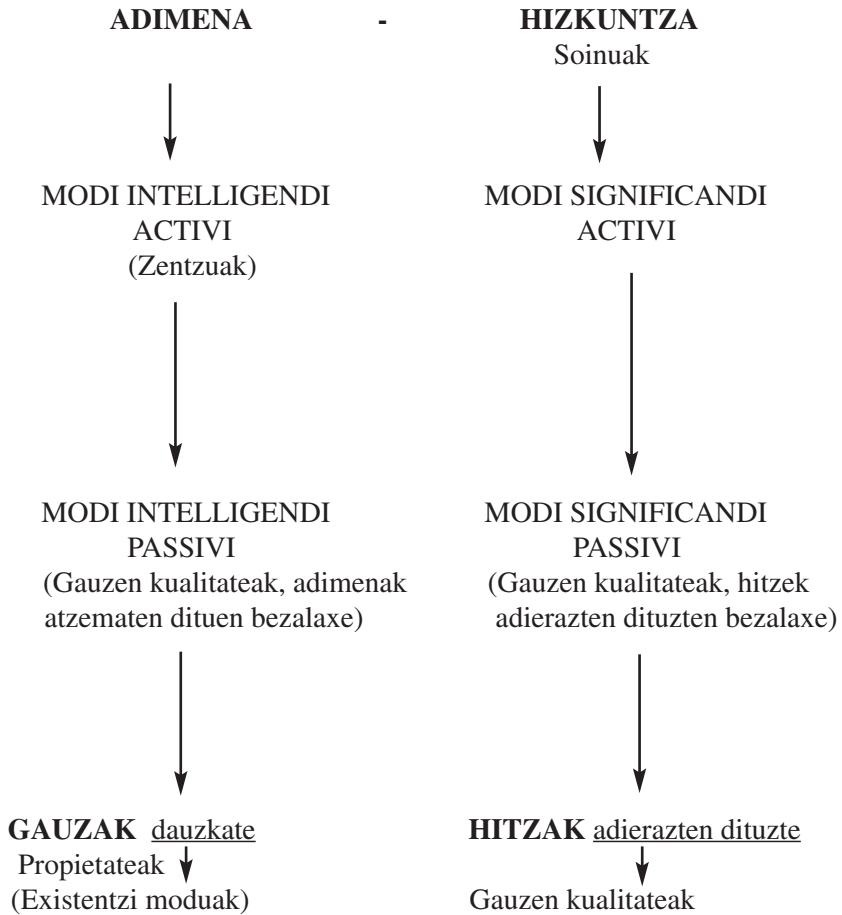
**ADIMENA** - **HIZKUNTZA**

Soinuak

MODI INTELLIGENDI ACTIVI (Zentzuak)

MODI SIGNIFICANDI ACTIVI

MODI INTELLIGENDI PASSIVI (Gauzen kualitateak, adimenak atzematen dituen bezalaxe)

MODI SIGNIFICANDI PASSIVI (Gauzen kualitateak, hitzek adierazten dituzten bezalaxe)

**GAUZAK** dauzkate Propietateak (Existentzi moduak)

**HITZAK** adierazten dituzte Gauzen kualitateak